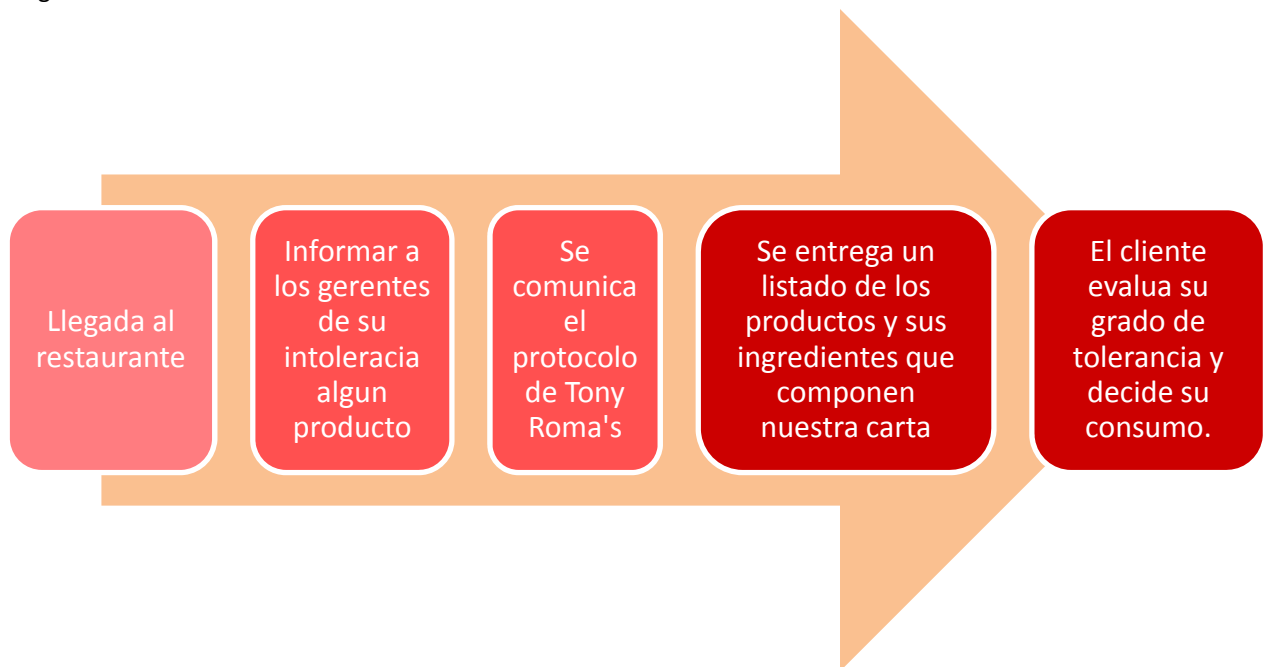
Llegada al restaurante

Informar a los gerentes de su intoleracia algun producto

Se comunica el protocolo de Tony Roma's

Se entrega un listado de los productos y sus ingredientes que componen nuestra carta

El cliente evalua su grado de tolerancia y decide su consumo.